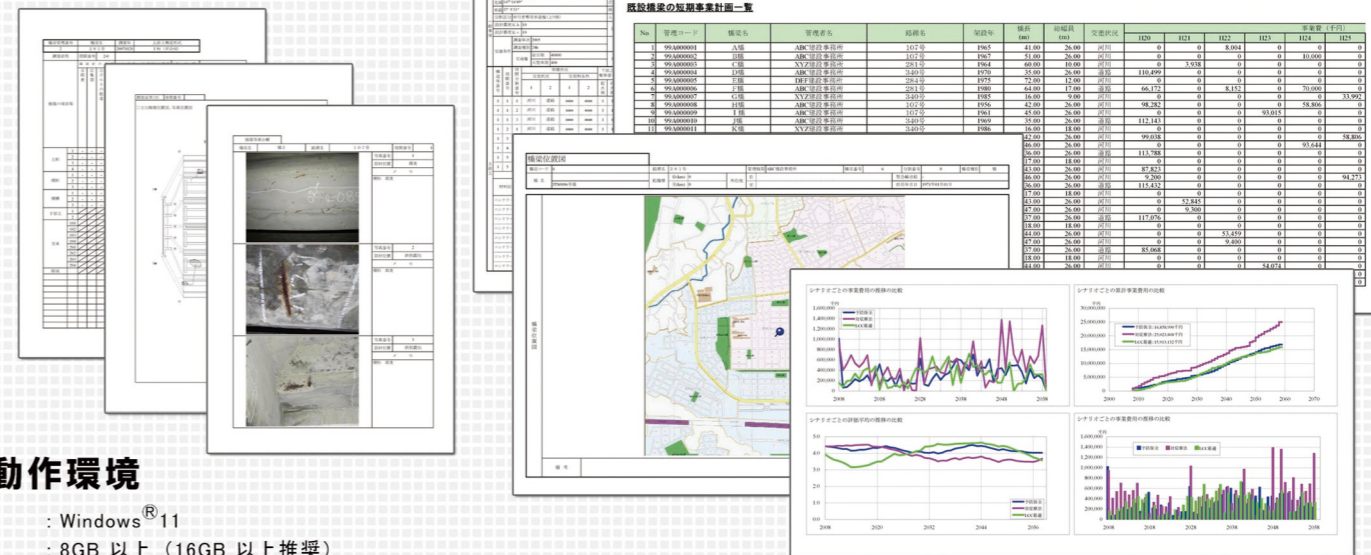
既設橋梁の短期事業計画一覧

| No. | 管理コード | 橋梁名 | 管理者名 | 路線名 | 架設年 | 橋長 (m) | 総幅員 (m) | 交差状況 | H20 | H21 | H22 | H23 | H24 | H25 |
|---|---|---|---|---|---|---|---|---|---|---|---|---|---|---|
| 1 | 99A000001 | A橋 | ABC建設事務所 | 107号 | 1965 | 41.00 | 26.00 | 河川 | 0 | 0 | 8,004 | 0 | 0 | 0 |
| 2 | 99A000002 | B橋 | ABC建設事務所 | 107号 | 1967 | 51.00 | 26.00 | 河川 | 0 | 0 | 0 | 0 | 10,000 | 0 |
| 3 | 99A000003 | C橋 | XYZ建設事務所 | 281号 | 1964 | 60.00 | 10.00 | 河川 | 0 | 3,938 | 0 | 0 | 0 | 0 |
| 4 | 99A000004 | D橋 | ABC建設事務所 | 340号 | 1970 | 35.00 | 26.00 | 道路 | 110,499 | 0 | 0 | 0 | 0 | 0 |
| 5 | 99A000005 | E橋 | DEF建設事務所 | 281号 | 1975 | 72.00 | 12.00 | 河川 | 0 | 0 | 0 | 0 | 0 | 0 |
| 6 | 99A000006 | F橋 | ABC建設事務所 | 281号 | 1980 | 64.00 | 17.00 | 道路 | 66,172 | 0 | 8,152 | 0 | 70,000 | 0 |
| 7 | 99A000007 | G橋 | ABC建設事務所 | 340号 | 1985 | 16.00 | 9.00 | 河川 | 0 | 0 | 0 | 0 | 0 | 33,992 |
| 8 | 99A000008 | H橋 | ABC建設事務所 | 107号 | 1956 | 42.00 | 26.00 | 河川 | 98,282 | 0 | 0 | 0 | 58,806 | 0 |
| 9 | 99A000009 | I橋 | ABC建設事務所 | 107号 | 1961 | 45.00 | 26.00 | 河川 | 0 | 0 | 0 | 93,015 | 0 | 0 |
| 10 | 99A000010 | J橋 | ABC建設事務所 | 340号 | 1969 | 35.00 | 26.00 | 道路 | 112,143 | 0 | 0 | 0 | 0 | 0 |
| 11 | 99A000011 | K橋 | XYZ建設事務所 | 340号 | 1986 | 16.00 | 18.00 | 河川 | 0 | 0 | 0 | 0 | 0 | 0 |

橋梁位置図

シナリオごとの事業費用の推移の比較
予防保全
対症療法
LCC最適

シナリオごとの累計事業費の比較

シナリオごとの評価平均の推移の比較

シナリオごとの事業費用の推移の比較

動作環境
: Windows®11
: 8GB 以上（16GB 以上推奨）